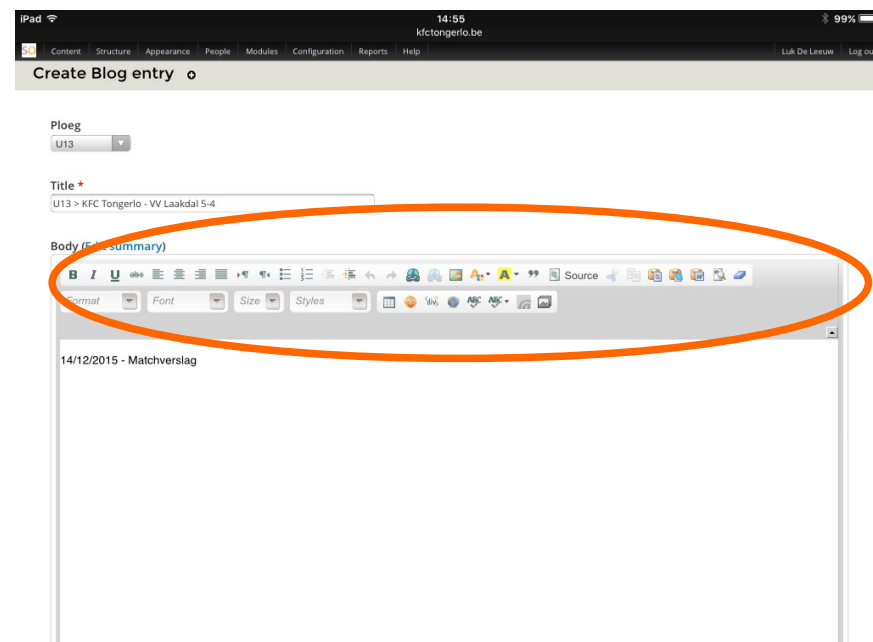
iPad
14:55
kfctongerlo.be
99%

Content Structure Appearance People Modules Configuration Reports Help
Luk De Leeuw Log ou

Create Blog entry

Ploeg
U13

Title *
U13 > KFC Tongerlo - VV Laakdal 5-4

Body (E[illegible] summary)

B I U abc Source
Format Font Size Styles

14/12/2015 - Matchverslag